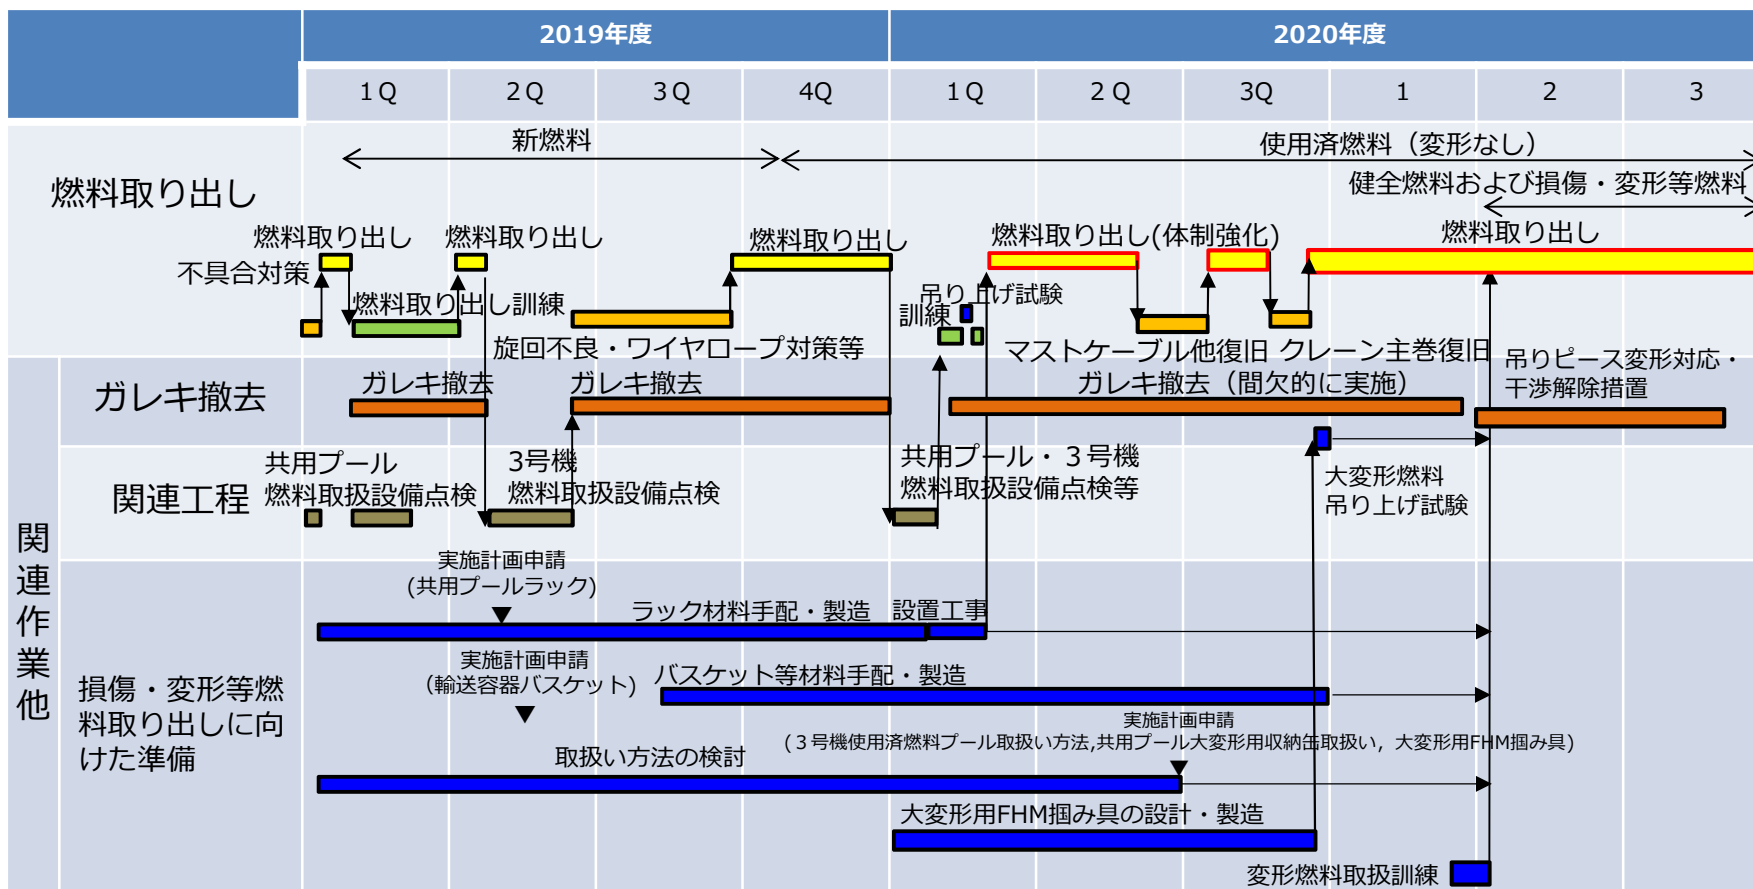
| | 2019年度 | | | | 2020年度 | | | | | |
|---|---|---|---|---|---|---|---|---|---|---|
| | 1Q | 2Q | 3Q | 4Q | 1Q | 2Q | 3Q | 1 | 2 | 3 |

燃料取り出し

新燃料

使用済燃料（変形なし）

健全燃料および損傷・変形等燃料

燃料取り出し　燃料取り出し　燃料取り出し　燃料取り出し(体制強化)　燃料取り出し

不具合対策

燃料取り出し訓練

吊り上げ試験

訓練

旋回不良・ワイヤロープ対策等

マストケーブル他復旧　クレーン主巻復旧

吊りピース変形対応・干渉解除措置

関連作業他

ガレキ撤去

ガレキ撤去　ガレキ撤去　ガレキ撤去（間欠的に実施）

関連工程

共用プール燃料取扱設備点検

3号機燃料取扱設備点検

共用プール・３号機燃料取扱設備点検等

大変形燃料吊り上げ試験

損傷・変形等燃料取り出しに向けた準備

実施計画申請(共用プールラック)

ラック材料手配・製造　設置工事

実施計画申請（輸送容器バスケット）

バスケット等材料手配・製造

実施計画申請（３号機使用済燃料プール取扱い方法,共用プール大変形用収納缶取扱い，大変形用FHM掴み具）

取扱い方法の検討

大変形用FHM掴み具の設計・製造

変形燃料取扱訓練